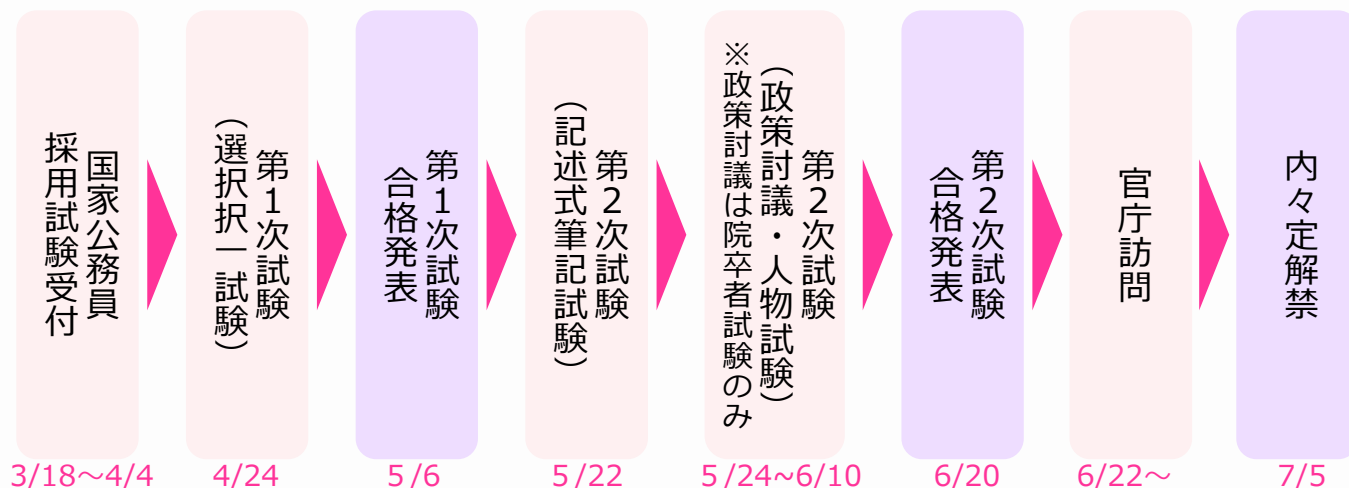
国家公務員採用試験受付
3/18～4/4

第1次試験（選択択一試験）
4/24

第1次試験合格発表
5/6

第2次試験（記述式筆記試験）
5/22

第2次試験（政策討議・人物試験）
※政策討議は院卒者試験のみ
5/24~6/10

第2次試験合格発表
6/20

官庁訪問
6/22～

内々定解禁
7/5